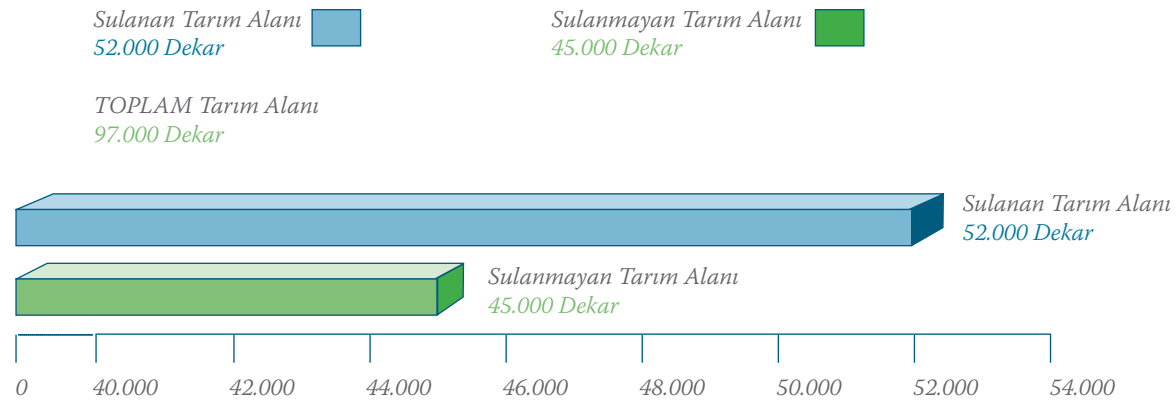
Sulanan Tarım Alanı
52.000 Dekar

Sulanmayan Tarım Alanı
45.000 Dekar

TOPLAM Tarım Alanı
97.000 Dekar

Sulanan Tarım Alanı
52.000 Dekar

Sulanmayan Tarım Alanı
45.000 Dekar

0 40.000 42.000 44.000 46.000 48.000 50.000 52.000 54.000